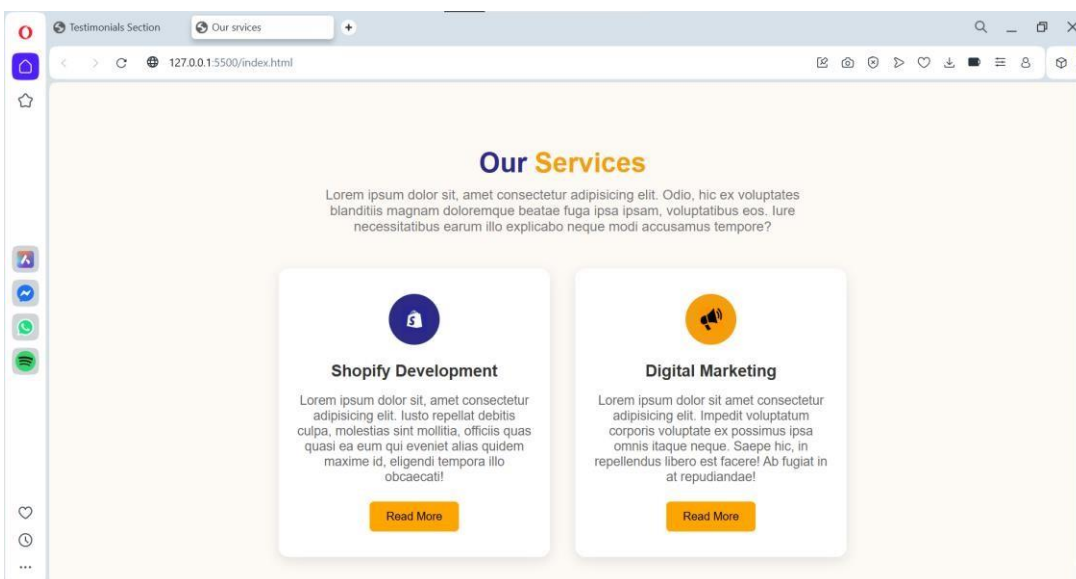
Testimonials Section

Our srvices

127.0.0.1:5500/index.html

Our Services

Lorem ipsum dolor sit, amet consectetur adipisicing elit. Odio, hic ex voluptates blanditiis magnam doloremque beatae fuga ipsa ipsam, voluptatibus eos. Iure necessitatibus earum illo explicabo neque modi accusamus tempore?

Shopify Development

Lorem ipsum dolor sit, amet consectetur adipisicing elit. Iusto repellat debitis culpa, molestias sint mollitia, officiis quas quasi ea eum qui eveniet alias quidem maxime id, eligendi tempora illo obcaecati!

Read More

Digital Marketing

Lorem ipsum dolor sit amet consectetur adipisicing elit. Impedit voluptatum corporis voluptate ex possimus ipsa omnis itaque neque. Saepe hic, in repellendus libero est facere! Ab fugiat in at repudiandae!

Read More